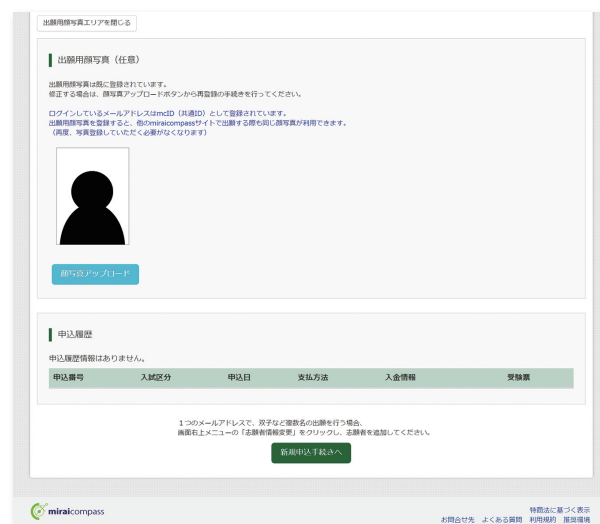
出願用顔写真エリアを閉じる

出願用顔写真（任意）

出願用顔写真は既に登録されています。
修正する場合は、顔写真アップロードボタンから再登録の手続きを行ってください。

ログインしているメールアドレスはmcID（共通ID）として登録されています。
出願用顔写真を登録すると、他のmiraicompassサイトで出願する際も同じ顔写真が利用できます。
（再度、写真登録していただく必要がなくなります）

顔写真アップロード

申込履歴

申込履歴情報はありません。

| 申込番号 | 入試区分 | 申込日 | 支払方法 | 入金情報 | 受験票 |
|---|---|---|---|---|---|

１つのメールアドレスで、双子など複数名の出願を行う場合、
画面右上メニューの「志願者情報変更」をクリックし、志願者を追加してください。

新規申込手続きへ

miraicompass

特商法に基づく表示
お問合せ先　よくある質問　利用規約　推奨環境